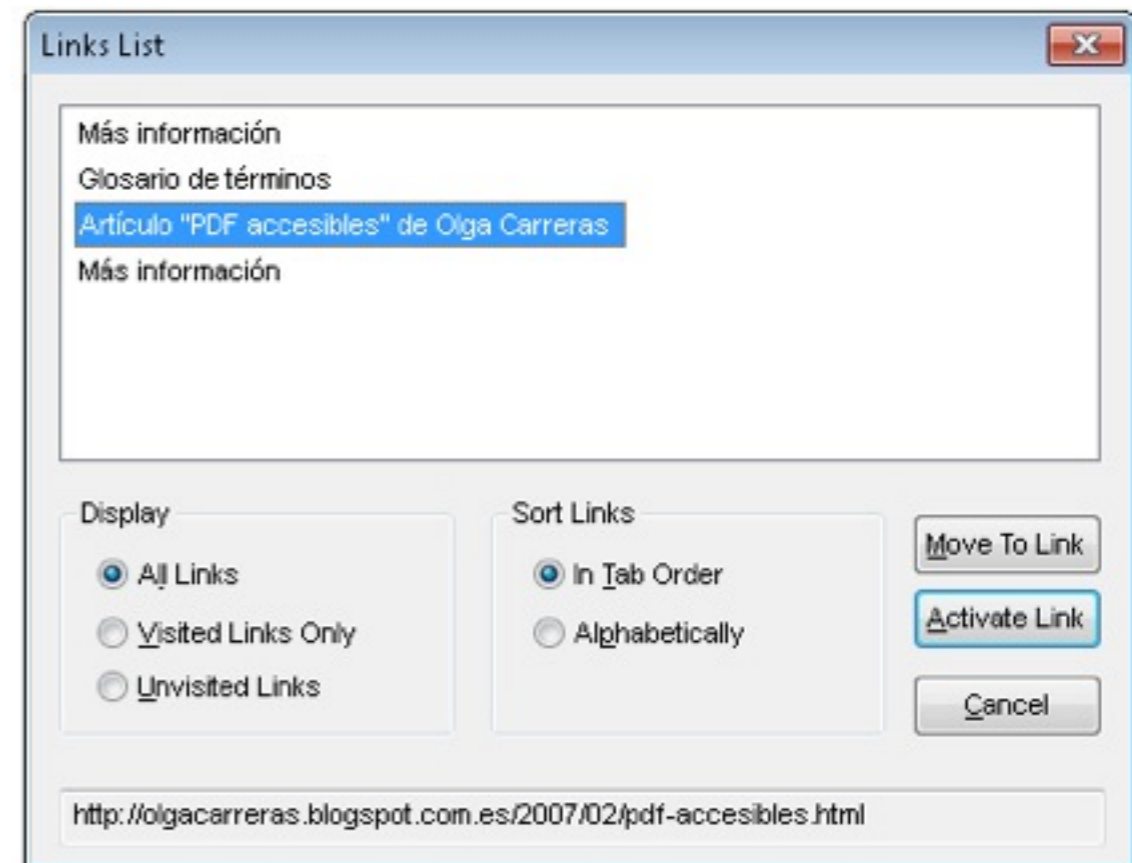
Links List

Más información
Glosario de términos
Artículo "PDF accesibles" de Olga Carreras
Más información

Display
All Links
Visited Links Only
Unvisited Links

Sort Links
In Tab Order
Alphabetically

Move To Link
Activate Link
Cancel

http://olgacarreras.blogspot.com.es/2007/02/pdf-accesibles.html